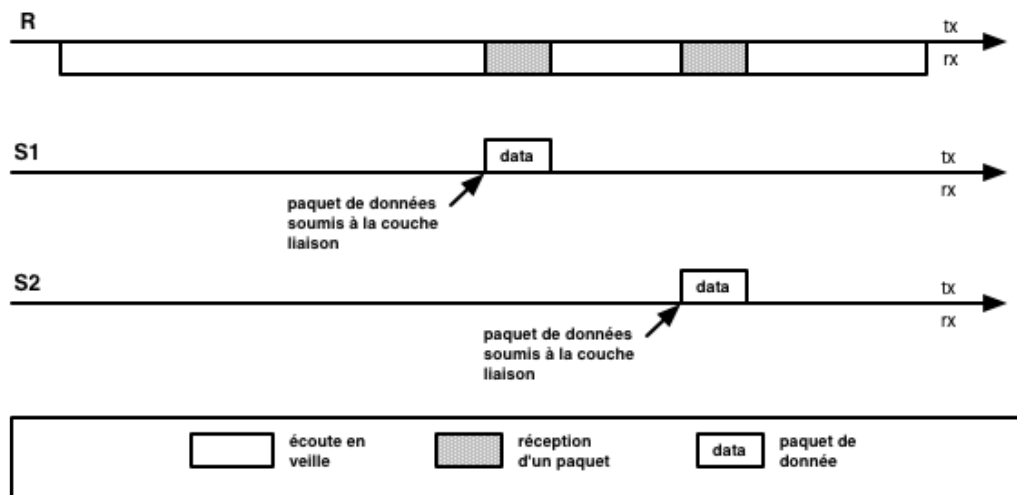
R

tx

rx

S1

data

tx

rx

paquet de données soumis à la couche liaison

S2

data

tx

rx

paquet de données soumis à la couche liaison

écoute en veille

réception d'un paquet

data

paquet de donnée